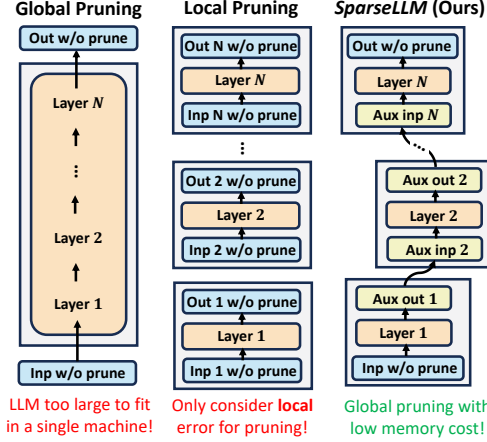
Global Pruning

Out w/o prune

Layer $N$

⋮

Layer 2

Layer 1

Inp w/o prune

LLM too large to fit in a single machine!

Local Pruning

Out N w/o prune

Layer $N$

Inp N w/o prune

⋮

Out 2 w/o prune

Layer 2

Inp 2 w/o prune

Out 1 w/o prune

Layer 1

Inp 1 w/o prune

Only consider **local** error for pruning!

*SparseLLM* (Ours)

Out w/o prune

Layer $N$

Aux inp $N$

Aux out 2

Layer 2

Aux inp 2

Aux out 1

Layer 1

Inp w/o prune

Global pruning with low memory cost!